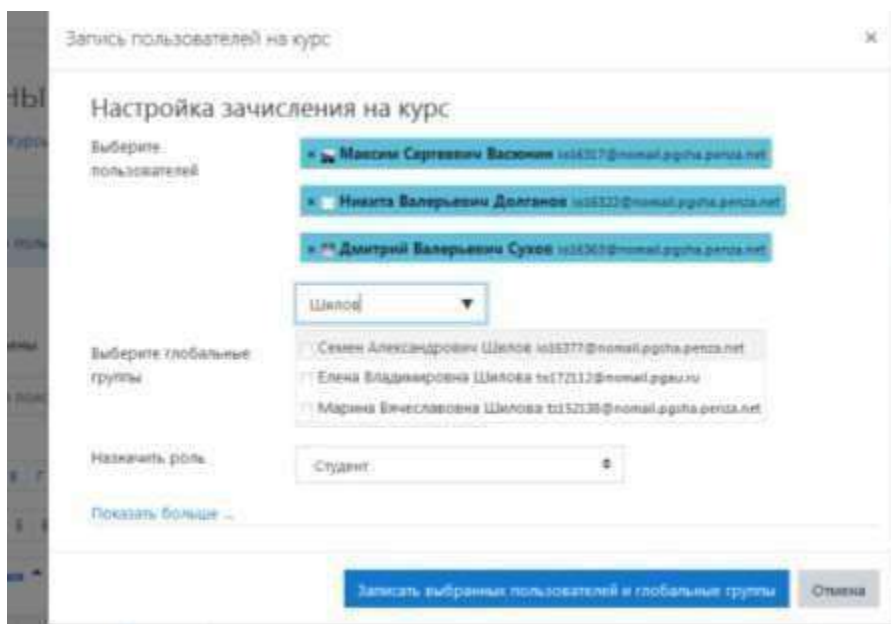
Запись пользователей на курс

×

Настройка зачисления на курс

Выберите пользователей

× Максим Сергеевич Васюнин io16317@nomail.pgsha.penza.net

× Никита Валерьевич Долганов io16322@nomail.pgsha.penza.net

× Дмитрий Валерьевич Сухов io16369@nomail.pgsha.penza.net

Шилов

Выберите глобальные группы

Семен Александрович Шилов io16377@nomail.pgsha.penza.net

Елена Владимировна Шилова tc172112@nomail.pgau.ru

Марина Вячеславовна Шилова tc152138@nomail.pgsha.penza.net

Назначить роль

Студент

Показать больше ...

Записать выбранных пользователей и глобальные группы

Отмена